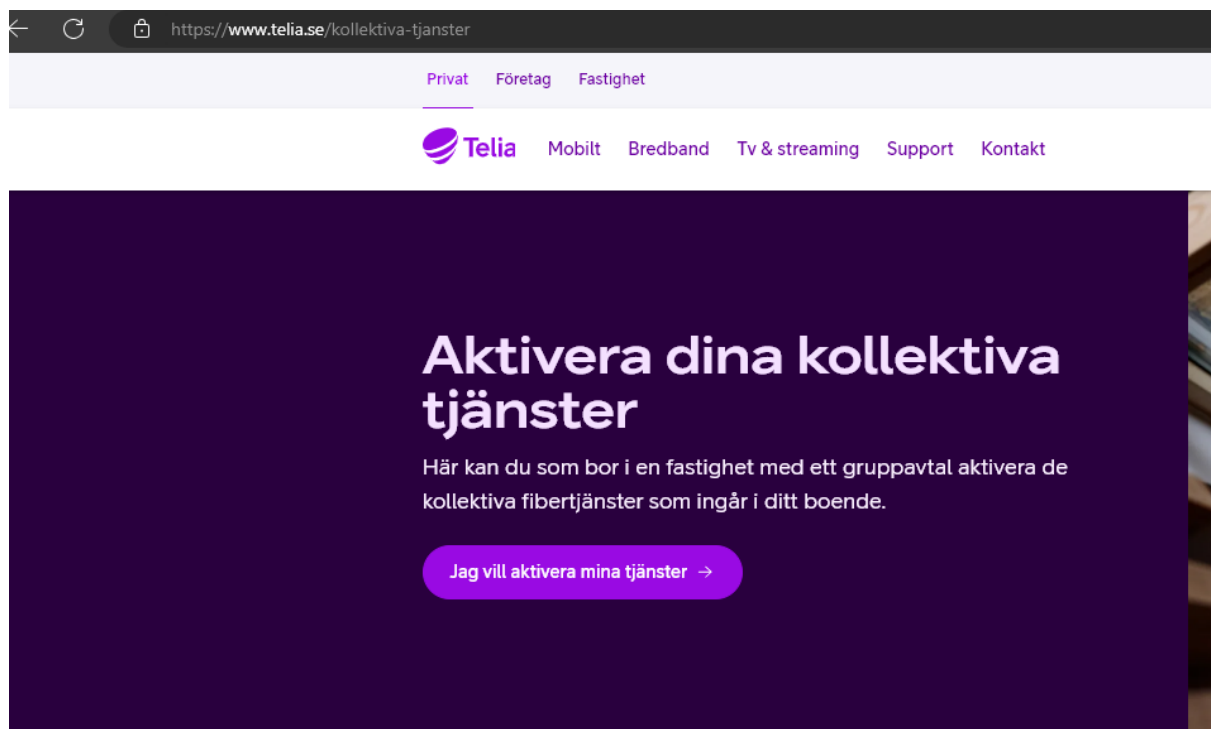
https://www.telia.se/kollektiva-tjanster

Privat Företag Fastighet

Telia Mobilt Bredband Tv & streaming Support Kontakt

Aktivera dina kollektiva tjänster

Här kan du som bor i en fastighet med ett gruppavtal aktivera de kollektiva fibertjänster som ingår i ditt boende.

Jag vill aktivera mina tjänster →